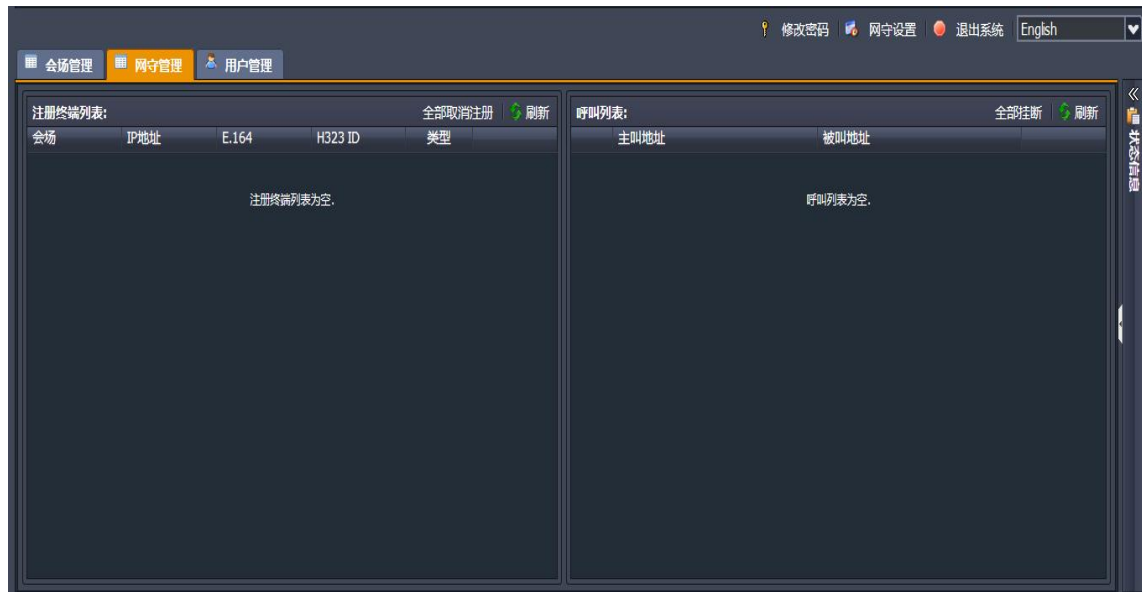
修改密码 网守设置 退出系统 English

会场管理 网守管理 用户管理

注册终端列表: 全部取消注册 刷新

| 会场 | IP地址 | E.164 | H323 ID | 类型 |
|---|---|---|---|---|

注册终端列表为空.

呼叫列表: 全部挂断 刷新

| 主叫地址 | 被叫地址 |
|---|---|

呼叫列表为空.

状态信息